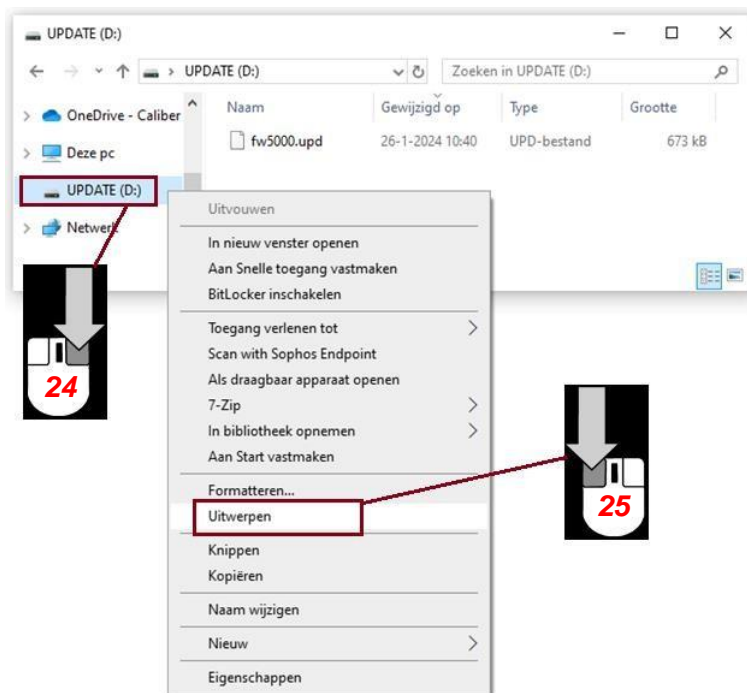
UPDATE (D:)

UPDATE (D:)

Zoeken in UPDATE (D:)

OneDrive - Caliber

Deze pc

UPDATE (D:)

Netwerk

| Naam | Gewijzigd op | Type | Grootte |
|---|---|---|---|
| fw5000.upd | 26-1-2024 10:40 | UPD-bestand | 673 kB |

Uitvouwen
In nieuw venster openen
Aan Snelle toegang vastmaken
BitLocker inschakelen
Toegang verlenen tot
Scan with Sophos Endpoint
Als draagbaar apparaat openen
7-Zip
In bibliotheek opnemen
Aan Start vastmaken
Formatteren...
Uitwerpen
Knippen
Kopiëren
Naam wijzigen
Nieuw
Eigenschappen

24

25